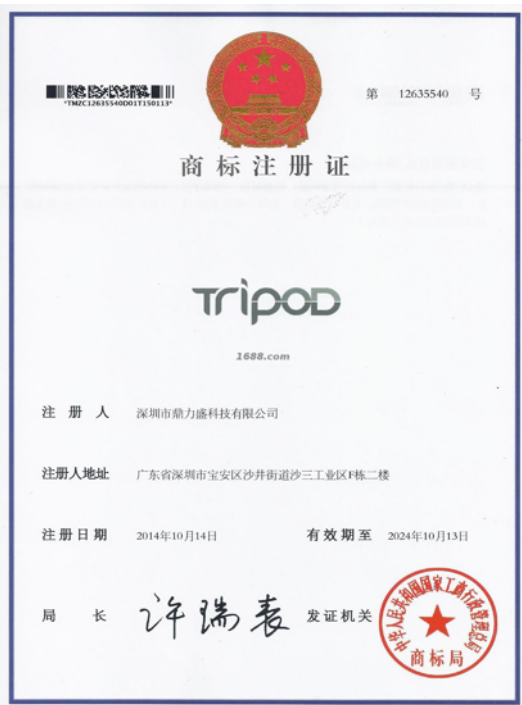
*TMZC12635540D01T150113*

第 12635540 号

商标注册证

TriPOD

1688.com

注 册 人 深圳市鼎力盛科技有限公司

注册人地址 广东省深圳市宝安区沙井街道沙三工业区F栋二楼

注册日期 2014年10月14日

有效期至 2024年10月13日

局 长 许瑞表

发证机关

中华人民共和国国家工商行政管理总局
商标局